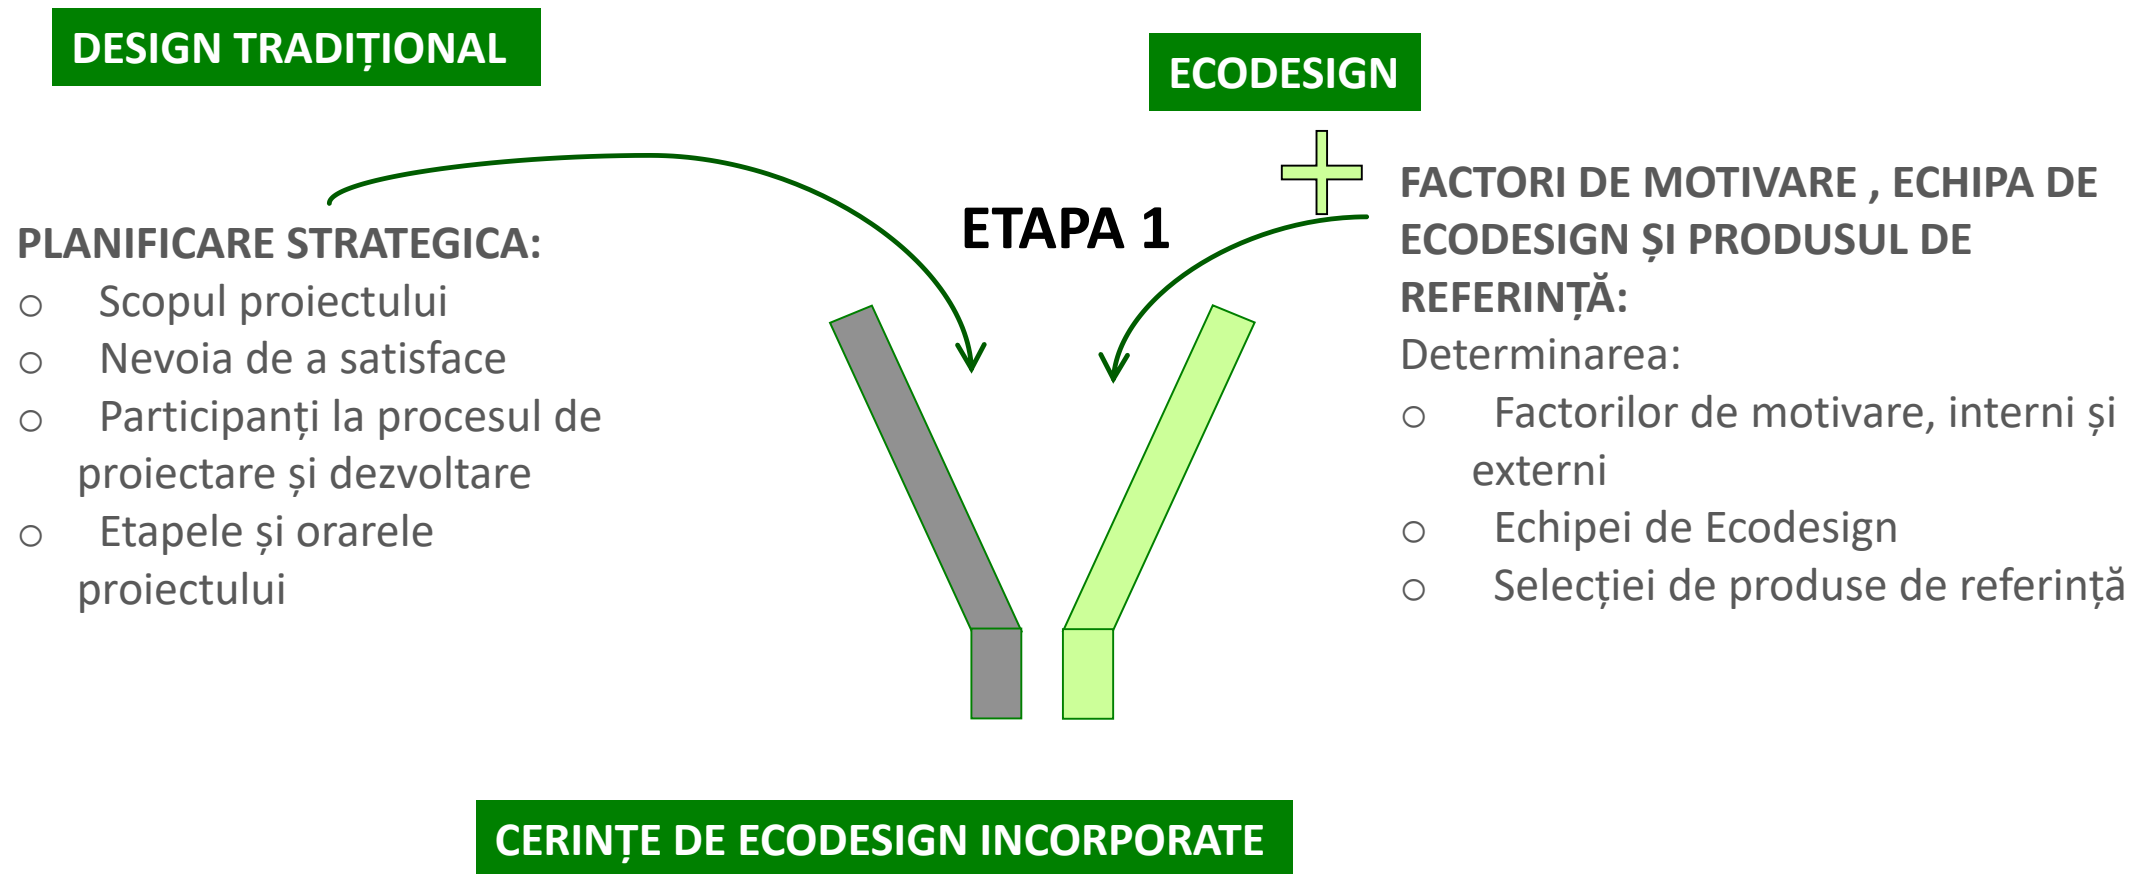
DESIGN TRADIȚIONAL

ECODESIGN

ETAPA 1

PLANIFICARE STRATEGICA:
○ Scopul proiectului
○ Nevoia de a satisface
○ Participanți la procesul de proiectare și dezvoltare
○ Etapele și orarele proiectului

FACTORI DE MOTIVARE , ECHIPA DE ECODESIGN ȘI PRODUSUL DE REFERINȚĂ:
Determinarea:
○ Factorilor de motivare, interni și externi
○ Echipei de Ecodesign
○ Selecției de produse de referință

CERINȚE DE ECODESIGN INCORPORATE